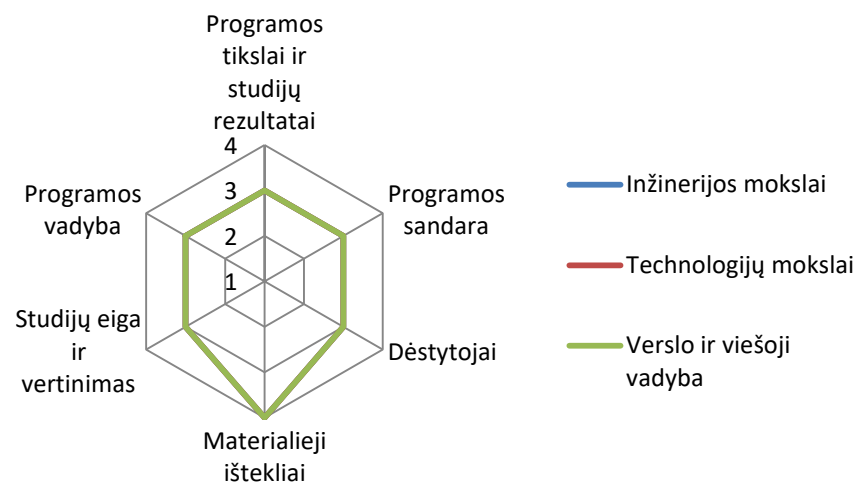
Programos tikslai ir studijų rezultatai

4
3
2
1

Programos sandara

Dėstytojai

Materialieji ištekliai

Studijų eiga ir vertinimas

Programos vadyba

Inžinerijos mokslai

Technologijų mokslai

Verslo ir viešoji vadyba